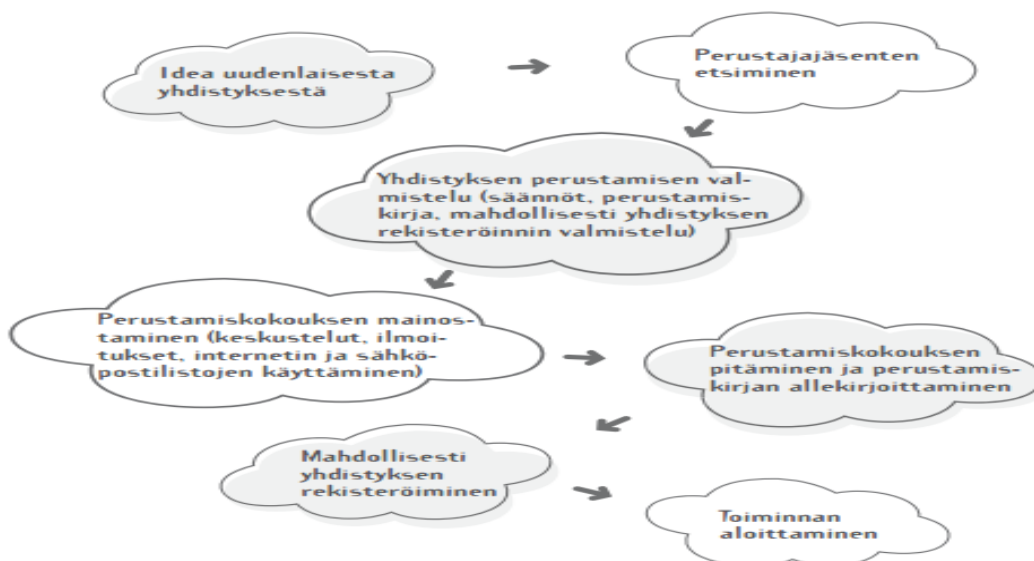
Idea uudenlaisesta yhdistyksestä

Perustajajäsenten etsiminen

Yhdistyksen perustamisen valmistelu (säännöt, perustamiskirja, mahdollisesti yhdistyksen rekisteröinnin valmistelu)

Perustamiskokouksen mainostaminen (keskustelut, ilmoitukset, internetin ja sähköpostilistojen käyttäminen)

Perustamiskokouksen pitäminen ja perustamiskirjan allekirjoittaminen

Mahdollisesti yhdistyksen rekisteröiminen

Toiminnan aloittaminen